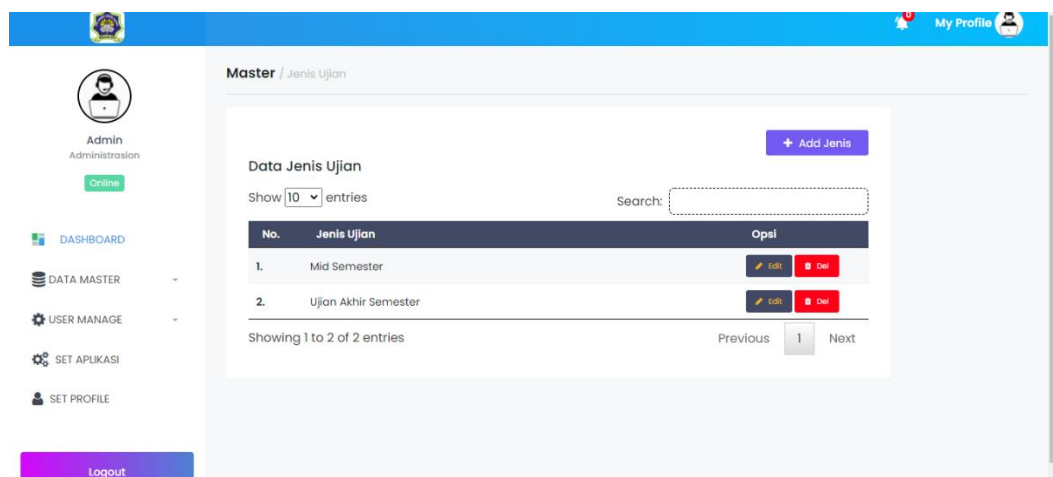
0

My Profile

Admin
Administrasion
Online

DASHBOARD

DATA MASTER

USER MANAGE

SET APLIKASI

SET PROFILE

Logout

Master / Jenis Ujian

+ Add Jenis

Data Jenis Ujian

Show 10 entries

Search:

| No. | Jenis Ujian | Opsi |
|---|---|---|
| 1. | Mid Semester | Edit Del |
| 2. | Ujian Akhir Semester | Edit Del |

Showing 1 to 2 of 2 entries

Previous 1 Next